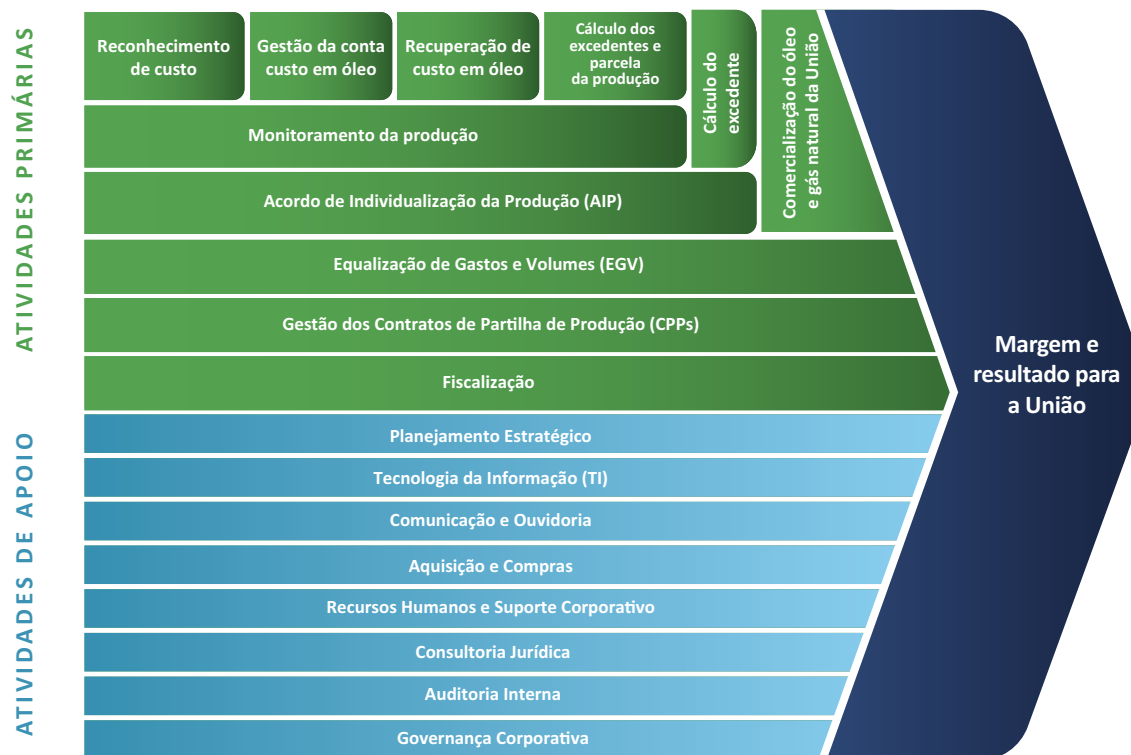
ATIVIDADES PRIMÁRIAS

Reconhecimento de custo

Gestão da conta custo em óleo

Recuperação de custo em óleo

Cálculo dos excedentes e parcela da produção

Cálculo do excedente

Comercialização do óleo e gás natural da União

Monitoramento da produção

Acordo de Individualização da Produção (AIP)

Equalização de Gastos e Volumes (EGV)

Gestão dos Contratos de Partilha de Produção (CPPs)

Fiscalização

Margem e resultado para a União

ATIVIDADES DE APOIO

Planejamento Estratégico

Tecnologia da Informação (TI)

Comunicação e Ouvidoria

Aquisição e Compras

Recursos Humanos e Suporte Corporativo

Consultoria Jurídica

Auditoria Interna

Governança Corporativa